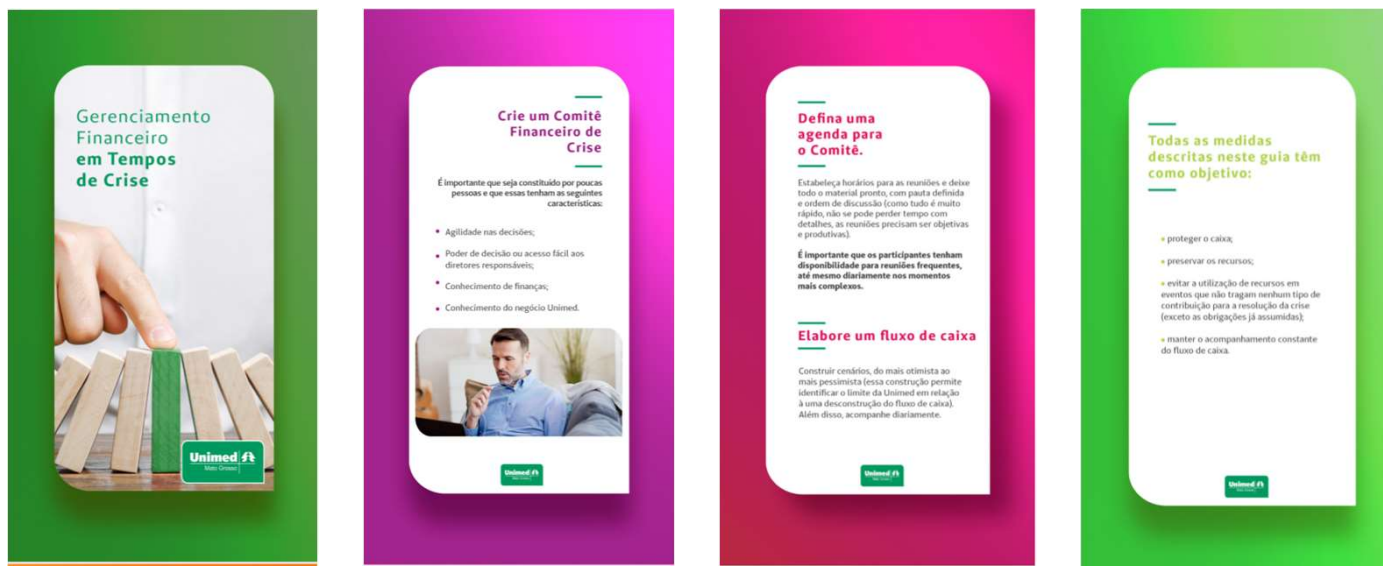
Gerenciamento Financeiro em Tempos de Crise

Unimed
Mato Grosso

Crie um Comitê Financeiro de Crise

É importante que seja constituído por poucas pessoas e que essas tenham as seguintes características:

• Agilidade nas decisões;

• Poder de decisão ou acesso fácil aos diretores responsáveis;

• Conhecimento de finanças;

• Conhecimento do negócio Unimed.

Unimed
Mato Grosso

Defina uma agenda para o Comitê.

Estabeleça horários para as reuniões e deixe todo o material pronto, com pauta definida e ordem de discussão (como tudo é muito rápido, não se pode perder tempo com detalhes, as reuniões precisam ser objetivas e produtivas).

É importante que os participantes tenham disponibilidade para reuniões frequentes, até mesmo diariamente nos momentos mais complexos.

Elabore um fluxo de caixa

Construir cenários, do mais otimista ao mais pessimista (essa construção permite identificar o limite da Unimed em relação à uma desconstrução do fluxo de caixa). Além disso, acompanhe diariamente.

Unimed
Mato Grosso

Todas as medidas descritas neste guia têm como objetivo:

• proteger o caixa;

• preservar os recursos;

• evitar a utilização de recursos em eventos que não tragam nenhum tipo de contribuição para a resolução da crise (exceto as obrigações já assumidas);

• manter o acompanhamento constante do fluxo de caixa.

Unimed
Mato Grosso